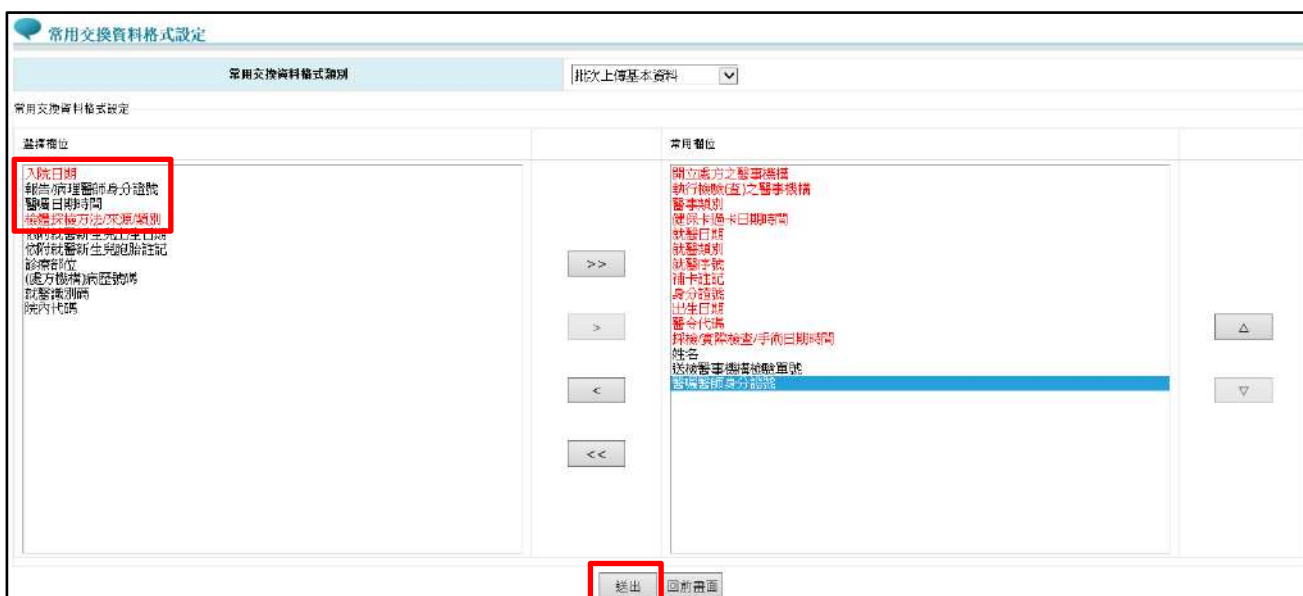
常用交換資料格式設定

常用交換資料格式類別

批次上傳基本資料

常用交換資料格式設定

選擇欄位

入院日期
報告/病理醫師身分證號
醫囑日期時間
檢體採檢方法/來源/類別
依附就醫新生兒出生日期
依附就醫新生兒胞胎註記
診療部位
(處方機構)病歷號碼
就醫識別碼
院內代碼

>>

>

<

<<

常用欄位

開立處方之醫事機構
執行檢驗(查)之醫事機構
醫事類別
健保卡過卡日期時間
就醫日期
就醫類別
就醫序號
補卡註記
身分證號
出生日期
醫令代碼
採檢/實際檢查/手術日期時間
姓名
送檢醫事機構檢驗單號
醫囑醫師身分證號

△

▽

送出

回前畫面